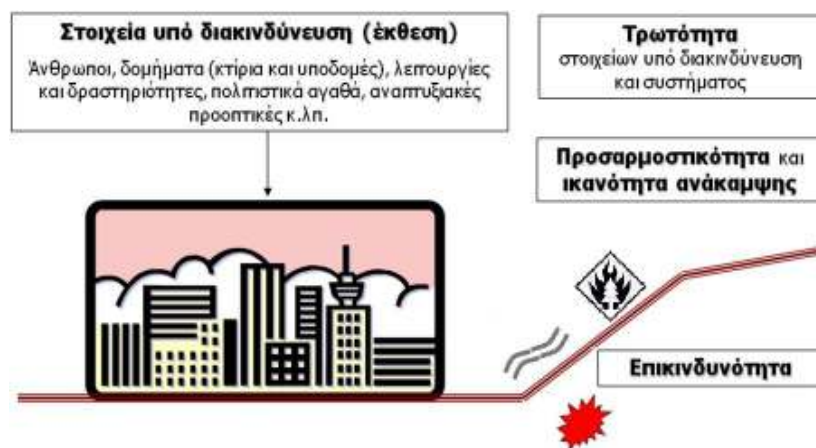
Στοιχεία υπό διακινδύνευση (έκθεση)

Άνθρωποι, δομήματα (κτίρια και υποδομές), λειτουργίες και δραστηριότητες, πολιτιστικά αγαθά, αναπτυξιακές προοπτικές κ.λπ.

Τρωτότητα
στοιχείων υπό διακινδύνευση και συστήματος

Προσαρμοστικότητα και ικανότητα ανάκαμψης

Επικινδυνότητα